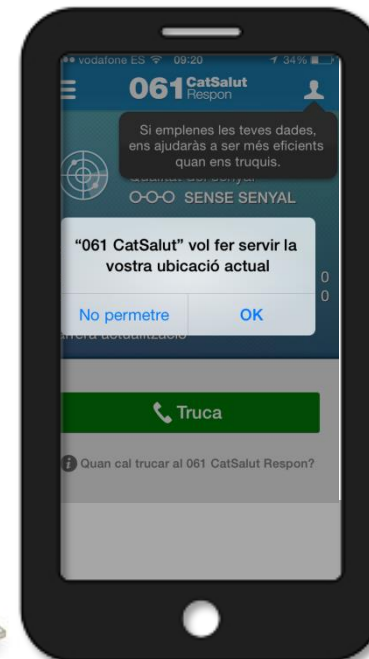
vodafone ES 09:20 34%

061 CatSalut Respon

Si emplenes les teves dades, ens ajudaràs a ser més eficients quan ens truquis.

Qualitat del senyal

O-O-O SENSE SENYAL

"061 CatSalut" vol fer servir la vostra ubicació actual

No permetre OK

0
0

Darrera actualització

Truca

Quan cal trucar al 061 CatSalut Respon?